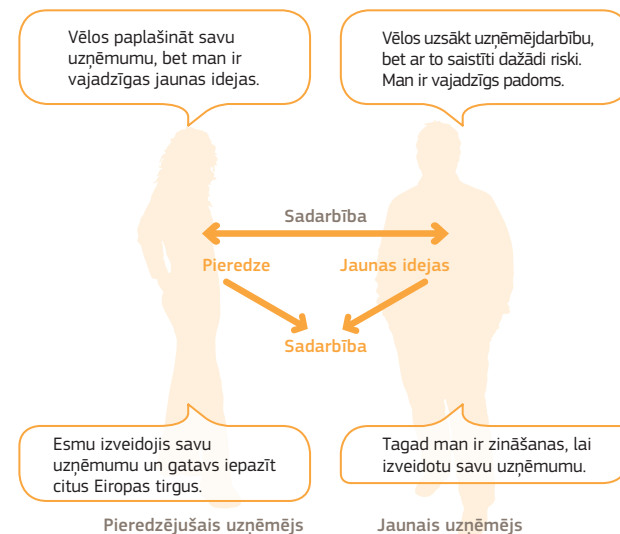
Vēlos paplašināt savu uzņēmumu, bet man ir vajadzīgas jaunas idejas.

Vēlos uzsākt uzņēmējdarbību, bet ar to saistīti dažādi riski. Man ir vajadzīgs padoms.

Sadarbība

Pieredze

Jaunas idejas

Sadarbība

Esmu izveidojis savu uzņēmumu un gatavs iepazīt citus Eiropas tirgus.

Tagad man ir zināšanas, lai izveidotu savu uzņēmumu.

Pieredzējušais uzņēmējs

Jaunais uzņēmējs